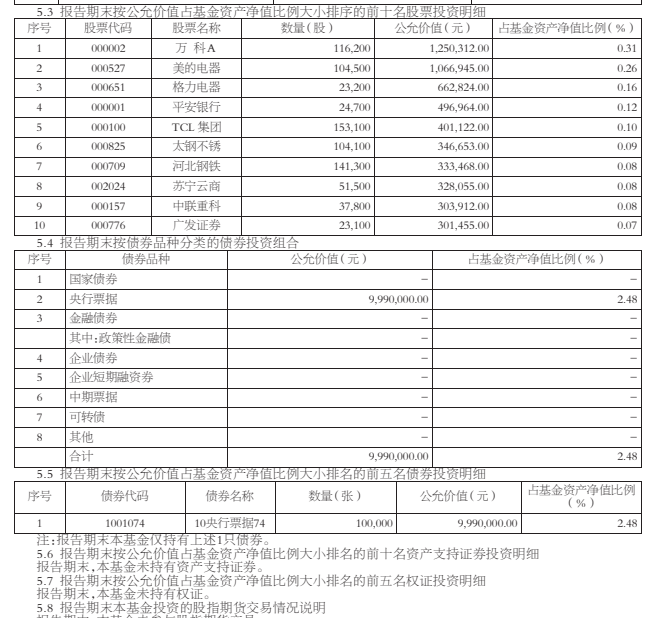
5.3 报告期末按公允价值占基金资产净值比例大小排序的前十名股票投资明细

| 序号 | 股票代码 | 股票名称 | 数量（股） | 公允价值（元） | 占基金资产净值比例（%） |
|---|---|---|---|---|---|
| 1 | 000002 | 万 科A | 116,200 | 1,250,312.00 | 0.31 |
| 2 | 000527 | 美的电器 | 104,500 | 1,066,945.00 | 0.26 |
| 3 | 000651 | 格力电器 | 23,200 | 662,824.00 | 0.16 |
| 4 | 000001 | 平安银行 | 24,700 | 496,964.00 | 0.12 |
| 5 | 000100 | TCL 集团 | 153,100 | 401,122.00 | 0.10 |
| 6 | 000825 | 太钢不锈 | 104,100 | 346,653.00 | 0.09 |
| 7 | 000709 | 河北钢铁 | 141,300 | 333,468.00 | 0.08 |
| 8 | 002024 | 苏宁云商 | 51,500 | 328,055.00 | 0.08 |
| 9 | 000157 | 中联重科 | 37,800 | 303,912.00 | 0.08 |
| 10 | 000776 | 广发证券 | 23,100 | 301,455.00 | 0.07 |

5.4 报告期末按债券品种分类的债券投资组合

| 序号 | 债券品种 | 公允价值（元） | 占基金资产净值比例（%） |
|---|---|---|---|
| 1 | 国家债券 | – | – |
| 2 | 央行票据 | 9,990,000.00 | 2.48 |
| 3 | 金融债券 | – | – |
|  | 其中：政策性金融债 | – | – |
| 4 | 企业债券 | – | – |
| 5 | 企业短期融资券 | – | – |
| 6 | 中期票据 | – | – |
| 7 | 可转债 | – | – |
| 8 | 其他 | – | – |
|  | 合计 | 9,990,000.00 | 2.48 |

5.5 报告期末按公允价值占基金资产净值比例大小排名的前五名债券投资明细

| 序号 | 债券代码 | 债券名称 | 数量（张） | 公允价值（元） | 占基金资产净值比例（%） |
|---|---|---|---|---|---|
| 1 | 1001074 | 10央行票据74 | 100,000 | 9,990,000.00 | 2.48 |

注：报告期末本基金仅持有上述1只债券。
5.6 报告期末按公允价值占基金资产净值比例大小排名的前十名资产支持证券投资明细
报告期末，本基金未持有资产支持证券。
5.7 报告期末按公允价值占基金资产净值比例大小排名的前五名权证投资明细
报告期末，本基金未持有权证。
5.8 报告期末本基金投资的股指期货交易情况说明
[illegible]